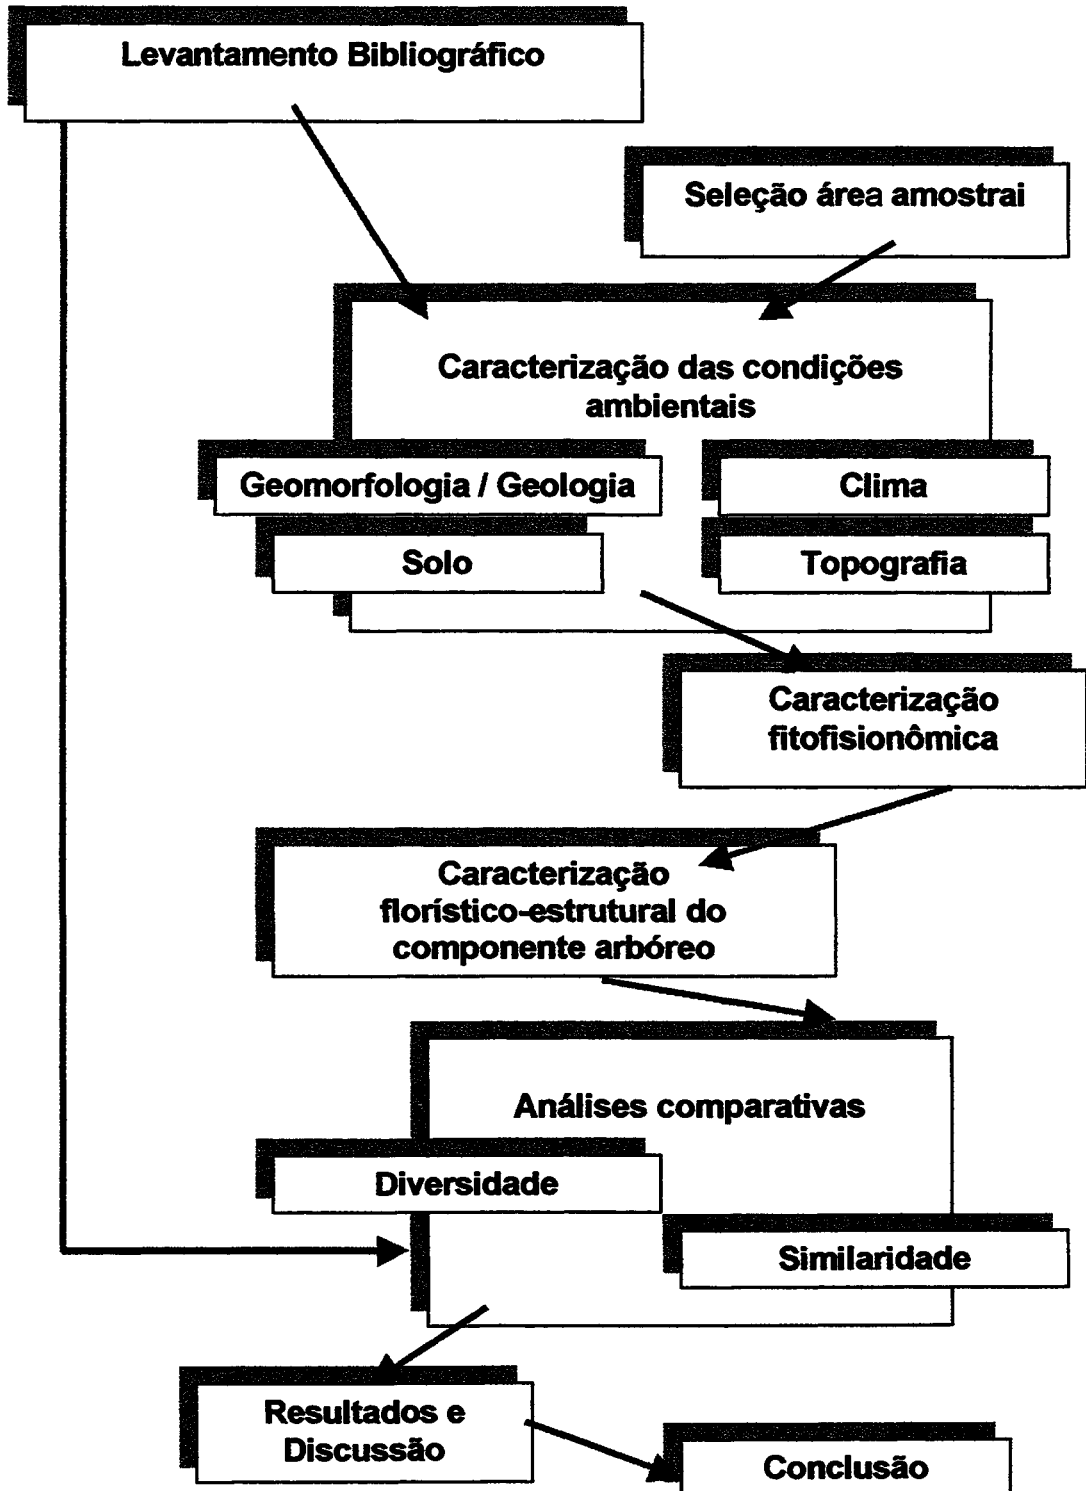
Levantamento Bibliográfico

Seleção área amostrai

Caracterização das condições ambientais

Geomorfologia / Geologia

Clima

Solo

Topografia

Caracterização fitofisionômica

Caracterização florístico-estrutural do componente arbóreo

Análises comparativas

Diversidade

Similaridade

Resultados e Discussão

Conclusão